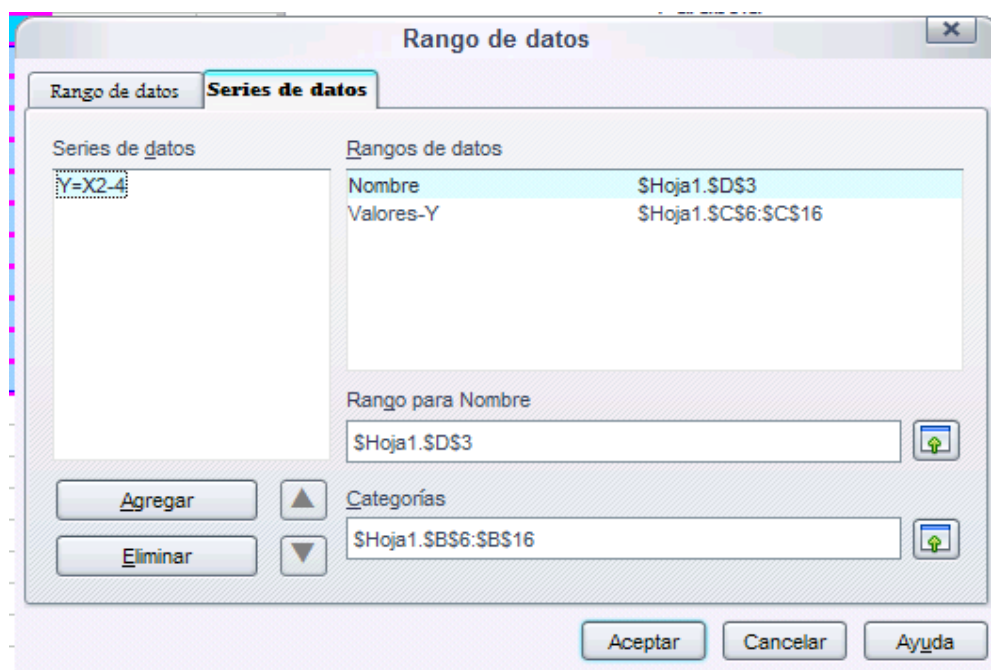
Rango de datos

Rango de datos | Series de datos

Series de datos

Y=X2-4

Rangos de datos

| | |
|---|---|
| Nombre | $Hoja1.$D$3 |
| Valores-Y | $Hoja1.$C$6:$C$16 |

Rango para Nombre

$Hoja1.$D$3

Agregar

Eliminar

Categorías

$Hoja1.$B$6:$B$16

Aceptar

Cancelar

Ayuda